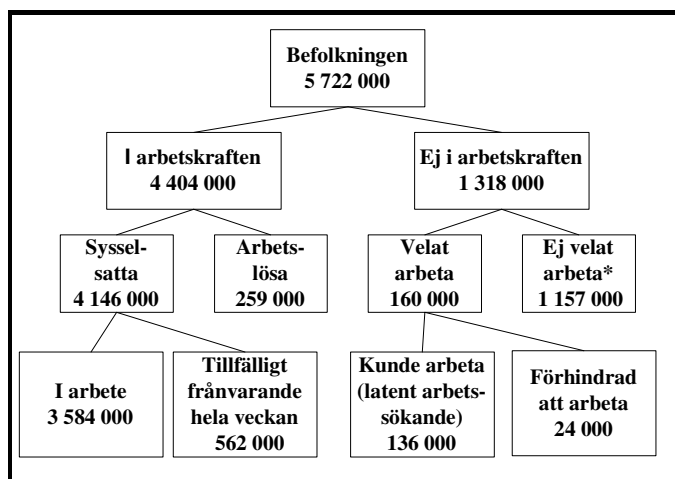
Befolkningen
5 722 000

I arbetskraften
4 404 000

Ej i arbetskraften
1 318 000

Sysselsatta
4 146 000

Arbetslösa
259 000

Velat arbeta
160 000

Ej velat arbeta*
1 157 000

I arbete
3 584 000

Tillfälligt frånvarande hela veckan
562 000

Kunde arbeta (latent arbetssökande)
136 000

Förhindrad att arbeta
24 000